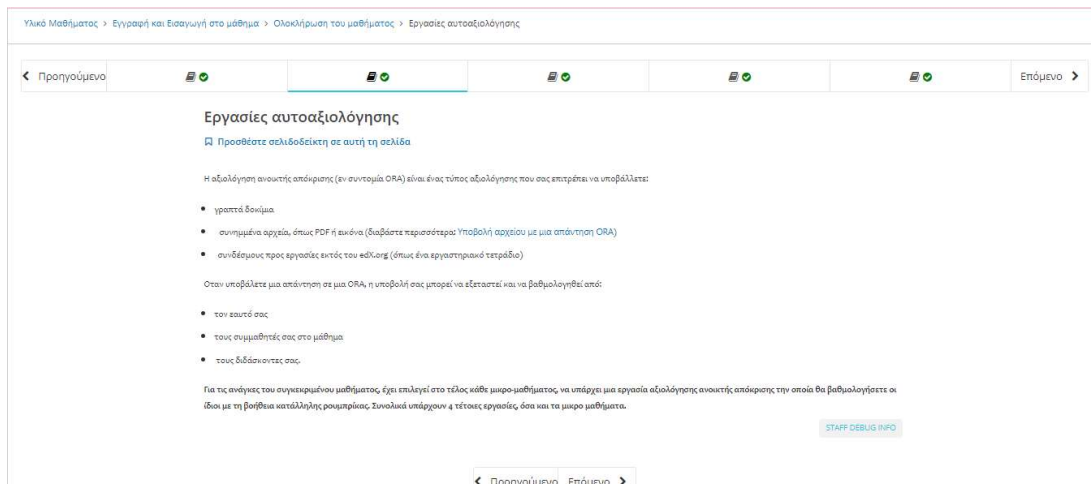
Υλικό Μαθήματος > Εγγραφή και Εισαγωγή στο μάθημα > Ολοκλήρωση του μαθήματος > Εργασίες αυτοαξιολόγησης

Προηγούμενο

Επόμενο

Εργασίες αυτοαξιολόγησης

Προσθέστε σελιδοδείκτη σε αυτή τη σελίδα

Η αξιολόγηση ανοικτής απόκρισης (εν συντομία ORA) είναι ένας τύπος αξιολόγησης που σας επιτρέπει να υποβάλλετε:

• γραπτά δοκίμια
• συνημμένα αρχεία, όπως PDF ή εικόνα (διαβάστε περισσότερα: Υποβολή αρχείου με μια απάντηση ORA)
• συνδέσμους προς εργασίες εκτός του edX.org (όπως ένα εργαστηριακό τετράδιο)

Οταν υποβάλετε μια απάντηση σε μια ORA, η υποβολή σας μπορεί να εξεταστεί και να βαθμολογηθεί από:

• τον εαυτό σας
• τους συμμαθητές σας στο μάθημα
• τους διδάσκοντες σας.

Για τις ανάγκες του συγκεκριμένου μαθήματος, έχει επιλεγεί στο τέλος κάθε μικρο-μαθήματος, να υπάρχει μια εργασία αξιολόγησης ανοικτής απόκρισης την οποία θα βαθμολογήσετε οι ίδιοι με τη βοήθεια κατάλληλης ρουμπρίκας. Συνολικά υπάρχουν 4 τέτοιες εργασίες, όσα και τα μικρο μαθήματα.

STAFF DEBUG INFO

Προηγούμενο Επόμενο